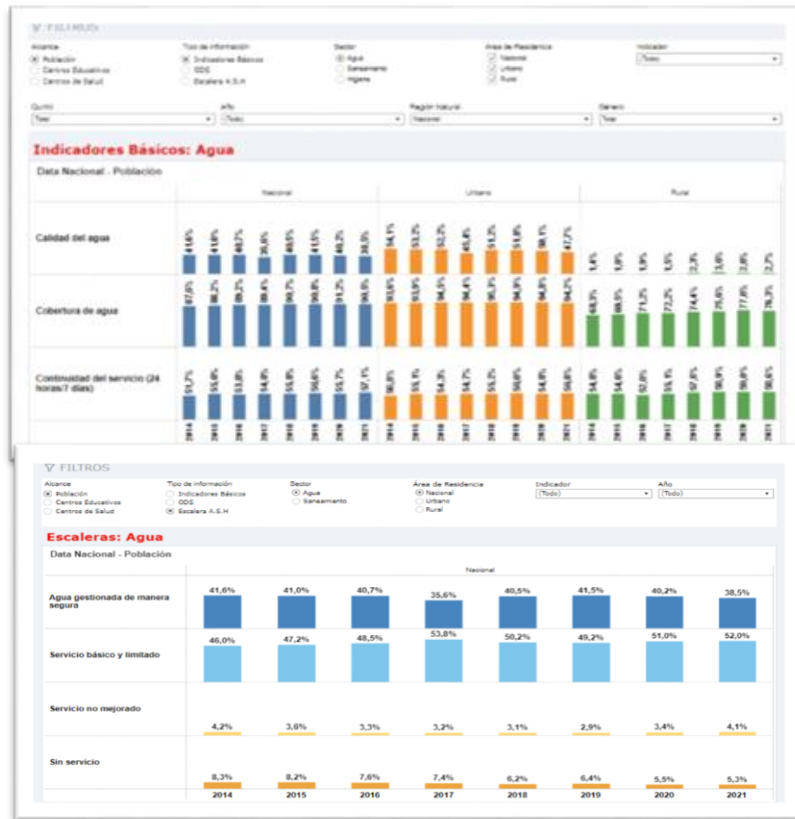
FILTROS

Alcance
Población
Centros Educativos
Centros de Salud

Tipo de información
Indicadores Básicos
ODS
Escalera A.S.H

Sector
Agua
Saneamiento
Higiene

Área de Residencia
Nacional
Urbano
Rural

Indicador
(Todo)

Quintil
Total

Año
(Todo)

Región Natural
Nacional

Genero
Total

Indicadores Básicos: Agua

Data Nacional - Población

| | Nacional | Urbano | Rural |
|---|---|---|---|
| Calidad del agua | 44,6% 41,0% 40,7% 35,6% 40,5% 41,5% 40,2% 38,5% | 54,1% 53,2% 52,2% 45,4% 51,2% 51,8% 50,1% 47,7% | 1,4% 1,9% 1,9% 1,5% 2,3% 3,0% 3,0% 2,7% |
| Cobertura de agua | 87,6% 88,2% 89,2% 89,4% 90,7% 90,8% 91,2% 94,6% | 93,8% 93,9% 94,5% 94,4% 95,2% 94,9% 94,8% 94,2% | 63,5% 68,6% 71,2% 72,2% 74,4% 75,6% 77,8% 76,3% |
| Continuidad del servicio (24 horas/7 días) | 51,7% 55,4% 53,8% 54,8% 55,9% 56,6% 55,7% 57,1% | 56,8% 56,3% 56,7% 54,7% 55,2% 56,6% 54,8% 56,8% | 54,4% 54,6% 52,6% 56,8% 57,8% 56,9% 56,8% 56,6% |
| | 2014 2015 2016 2017 2018 2019 2020 2021 | 2014 2015 2016 2017 2018 2019 2020 2021 | 2014 2015 2016 2017 2018 2019 2020 2021 |

FILTROS

Alcance
Población
Centros Educativos
Centros de Salud

Tipo de información
Indicadores Básicos
ODS
Escalera A.S.H

Sector
Agua
Saneamiento

Área de Residencia
Nacional
Urbano
Rural

Indicador
(Todo)

Año
(Todo)

Escaleras: Agua

Data Nacional - Población

Nacional

| | 2014 | 2015 | 2016 | 2017 | 2018 | 2019 | 2020 | 2021 |
|---|---|---|---|---|---|---|---|---|
| Agua gestionada de manera segura | 41,6% | 41,0% | 40,7% | 35,6% | 40,5% | 41,5% | 40,2% | 38,5% |
| Servicio básico y limitado | 46,0% | 47,2% | 48,5% | 53,8% | 50,2% | 49,2% | 51,0% | 52,0% |
| Servicio no mejorado | 4,2% | 3,6% | 3,3% | 3,2% | 3,1% | 2,9% | 3,4% | 4,1% |
| Sin servicio | 8,3% | 8,2% | 7,6% | 7,4% | 6,2% | 6,4% | 5,5% | 5,3% |